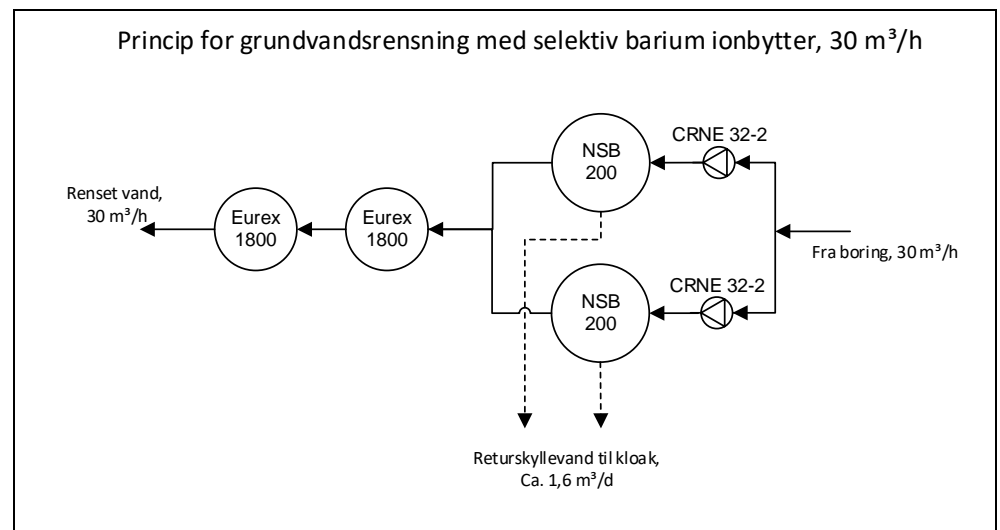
Princip for grundvandsrensning med selektiv barium ionbytter, 30 m³/h

CRNE 32-2

NSB 200

Renset vand, 30 m³/h

Eurex 1800

Eurex 1800

Fra boring, 30 m³/h

CRNE 32-2

NSB 200

Returskyllevand til kloak, Ca. 1,6 m³/d